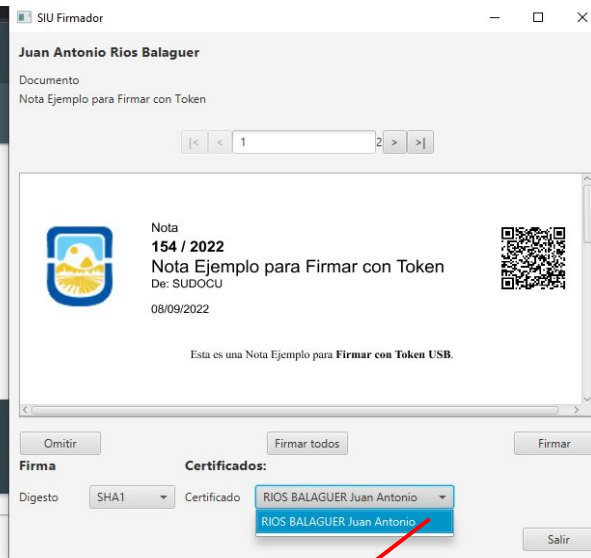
SIU Firmador

Juan Antonio Rios Balaguer

Documento
Nota Ejemplo para Firmar con Token

|< < 1 2 > >|

Nota
154 / 2022
Nota Ejemplo para Firmar con Token
De: SUDOCU

08/09/2022

Esta es una Nota Ejemplo para **Firmar con Token USB**.

Omitir
Firmar todos
Firmar

Firma
Certificados:

Digesto SHA1
Certificado RIOS BALAGUER Juan Antonio
RIOS BALAGUER Juan Antonio

Salir